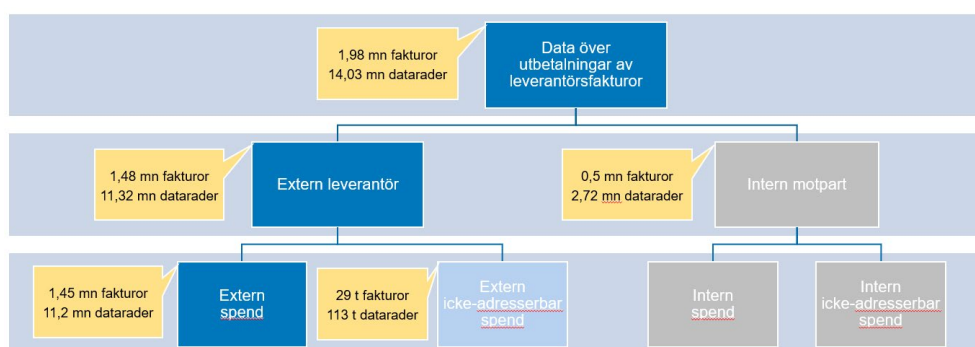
1,98 mn fakturor
14,03 mn datarader

Data över utbetalningar av leverantörsfakturor

1,48 mn fakturor
11,32 mn datarader

Extern leverantör

0,5 mn fakturor
2,72 mn datarader

Intern motpart

1,45 mn fakturor
11,2 mn datarader

Extern spend

29 t fakturor
113 t datarader

Extern icke-adresserbar spend

Intern spend

Intern icke-adresserbar spend